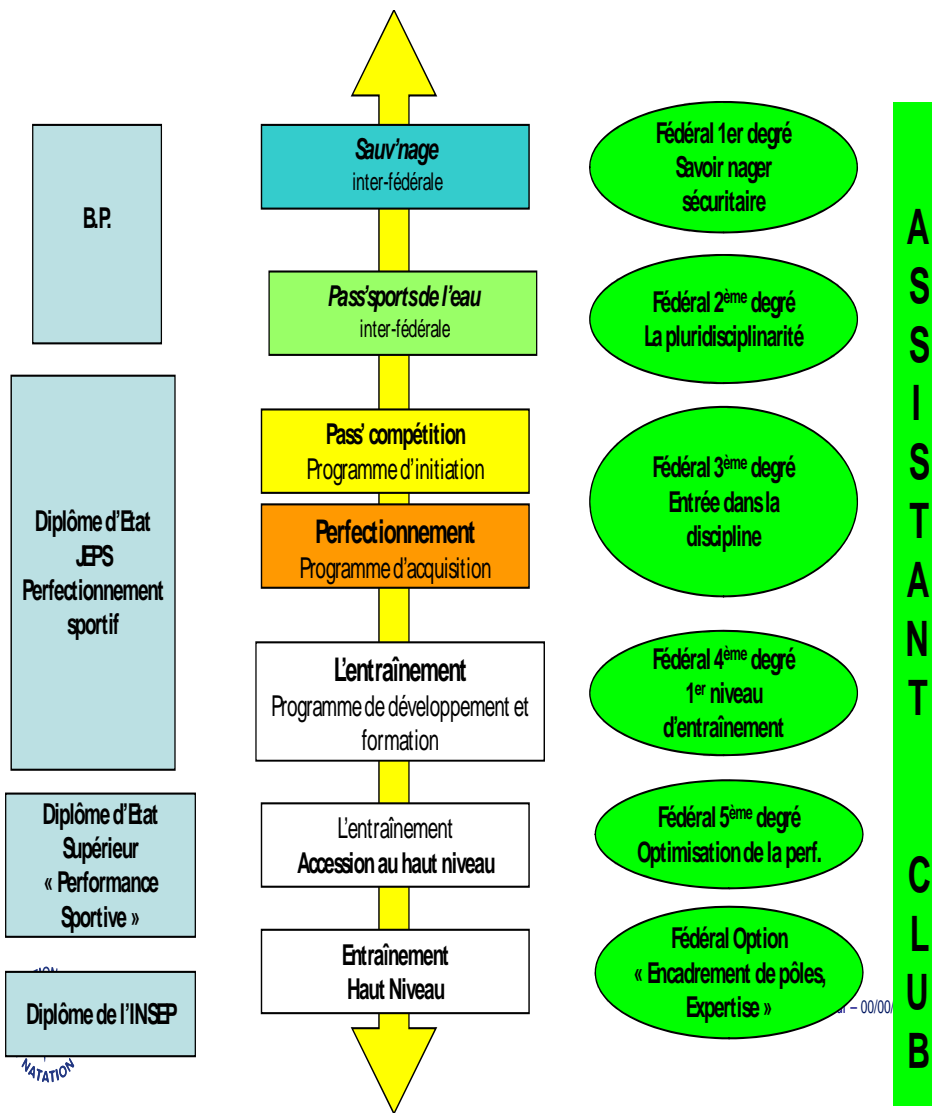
B.P.

Diplôme d'Etat
JEPS
Perfectionnement sportif

Diplôme d'Etat Supérieur
« Performance Sportive »

Diplôme de l'INSEP

*Sauv'nage*
inter-fédérale

*Pass'sports de l'eau*
inter-fédérale

Pass' compétition
Programme d'initiation

Perfectionnement
Programme d'acquisition

L'entraînement
Programme de développement et formation

L'entraînement
Accession au haut niveau

Entraînement
Haut Niveau

Fédéral 1er degré
Savoir nager sécuritaire

Fédéral 2ème degré
La pluridisciplinarité

Fédéral 3ème degré
Entrée dans la discipline

Fédéral 4ème degré
1er niveau d'entraînement

Fédéral 5ème degré
Optimisation de la perf.

Fédéral Option
« Encadrement de pôles, Expertise »

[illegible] – 00/00/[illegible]

NATATION

A S S I S T A N T

C L U B